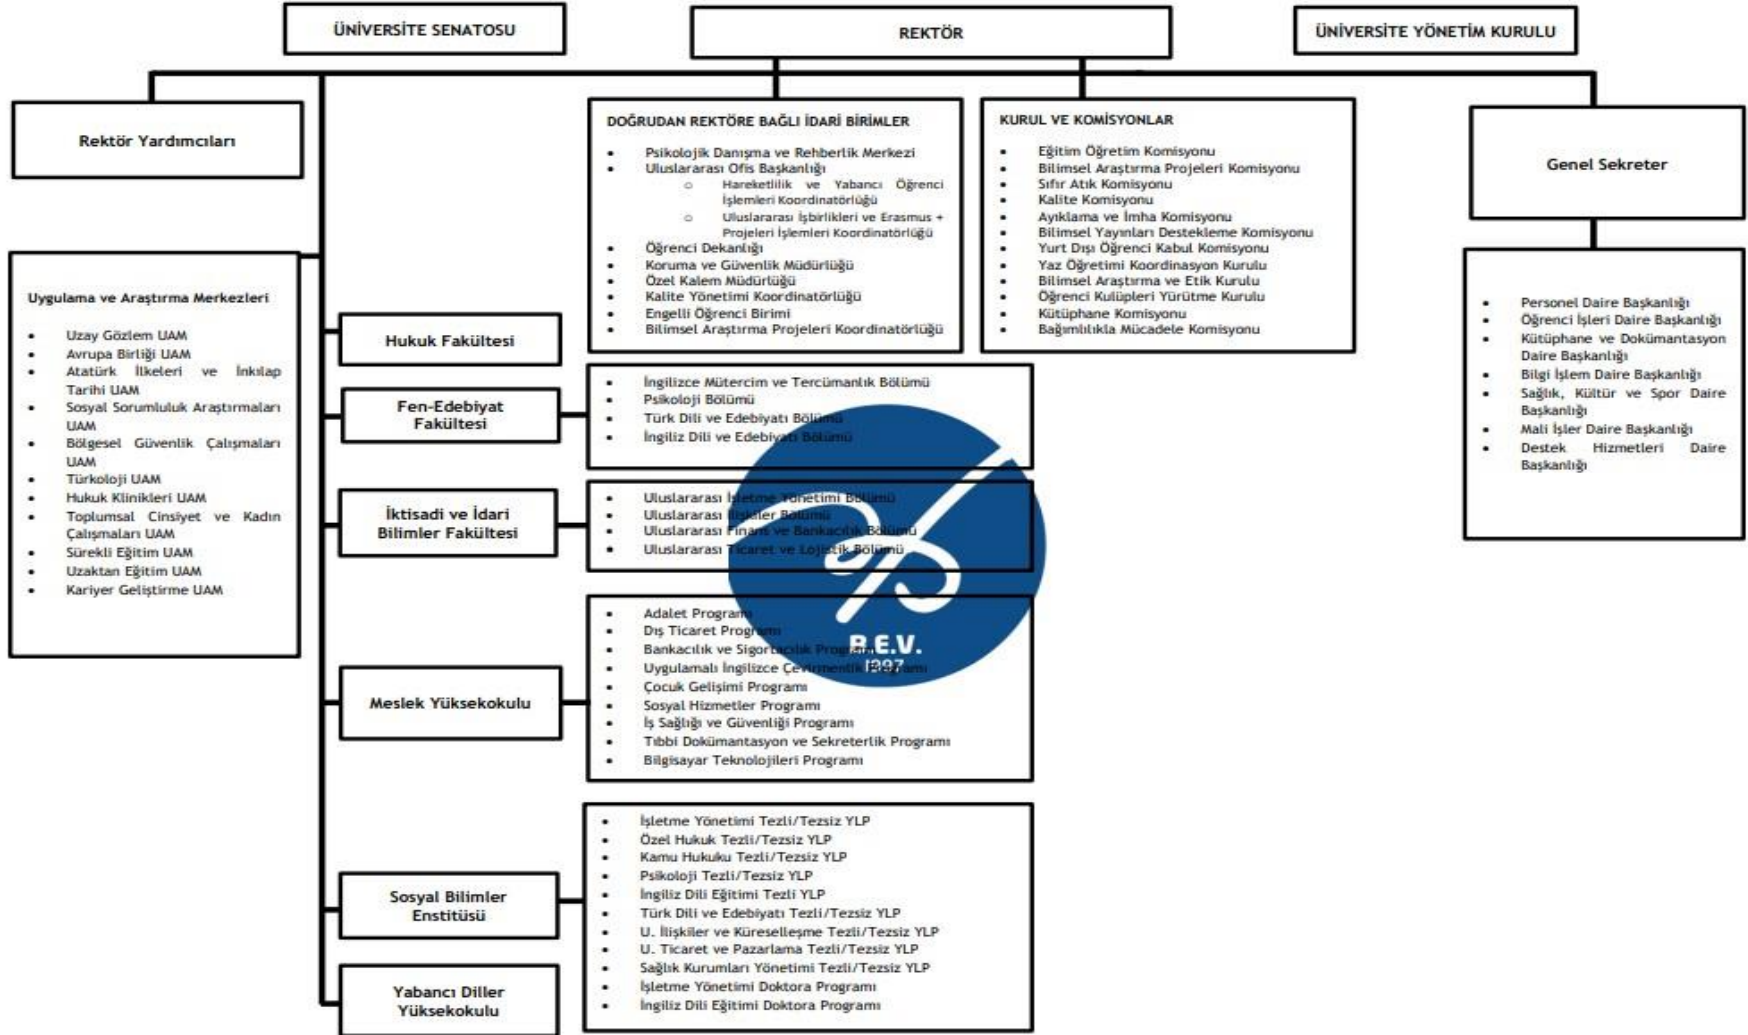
ÜNİVERSİTE SENATOSU

REKTÖR

ÜNİVERSİTE YÖNETİM KURULU

Rektör Yardımcıları

DOĞRUDAN REKTÖRE BAĞLI İDARİ BİRİMLER

- Psikolojik Danışma ve Rehberlik Merkezi
- Uluslararası Ofis Başkanlığı
  - Hareketlilik ve Yabancı Öğrenci İşlemleri Koordinatörlüğü
  - Uluslararası İşbirlikleri ve Erasmus + Projeleri İşlemleri Koordinatörlüğü
- Öğrenci Dekanlığı
- Koruma ve Güvenlik Müdürlüğü
- Özel Kalem Müdürlüğü
- Kalite Yönetimi Koordinatörlüğü
- Engelli Öğrenci Birimi
- Bilimsel Araştırma Projeleri Koordinatörlüğü

KURUL VE KOMİSYONLAR

- Eğitim Öğretim Komisyonu
- Bilimsel Araştırma Projeleri Komisyonu
- Sıfır Atık Komisyonu
- Kalite Komisyonu
- Ayıklama ve İmha Komisyonu
- Bilimsel Yayınları Destekleme Komisyonu
- Yurt Dışı Öğrenci Kabul Komisyonu
- Yaz Öğretimi Koordinasyon Kurulu
- Bilimsel Araştırma ve Etik Kurulu
- Öğrenci Kulüpleri Yürütme Kurulu
- Kütüphane Komisyonu
- Bağımlılıkla Mücadele Komisyonu

Genel Sekreter

- Personel Daire Başkanlığı
- Öğrenci İşleri Daire Başkanlığı
- Kütüphane ve Dokümantasyon Daire Başkanlığı
- Bilgi İşlem Daire Başkanlığı
- Sağlık, Kültür ve Spor Daire Başkanlığı
- Mali İşler Daire Başkanlığı
- Destek Hizmetleri Daire Başkanlığı

Uygulama ve Araştırma Merkezleri

- Uzay Gözlem UAM
- Avrupa Birliği UAM
- Atatürk İlkeleri ve İnkılap Tarihi UAM
- Sosyal Sorumluluk Araştırmaları UAM
- Bölgesel Güvenlik Çalışmaları UAM
- Türkoloji UAM
- Hukuk Klinikleri UAM
- Toplumsal Cinsiyet ve Kadın Çalışmaları UAM
- Sürekli Eğitim UAM
- Uzaktan Eğitim UAM
- Kariyer Geliştirme UAM

Hukuk Fakültesi

Fen-Edebiyat Fakültesi

- İngilizce Mütercim ve Tercümanlık Bölümü
- Psikoloji Bölümü
- Türk Dili ve Edebiyatı Bölümü
- İngiliz Dili ve Edebiyatı Bölümü

İktisadi ve İdari Bilimler Fakültesi

- Uluslararası İşletme Yönetimi Bölümü
- Uluslararası İlişkiler Bölümü
- Uluslararası Finans ve Bankacılık Bölümü
- Uluslararası Ticaret ve Lojistik Bölümü

B.E.V.
1897

Meslek Yüksekokulu

- Adalet Programı
- Dış Ticaret Programı
- Bankacılık ve Sigortacılık Programı
- Uygulamalı İngilizce Çevirmenlik Programı
- Çocuk Gelişimi Programı
- Sosyal Hizmetler Programı
- İş Sağlığı ve Güvenliği Programı
- Tıbbi Dokümantasyon ve Sekreterlik Programı
- Bilgisayar Teknolojileri Programı

Sosyal Bilimler Enstitüsü

- İşletme Yönetimi Tezli/Tezsiz YLP
- Özel Hukuk Tezli/Tezsiz YLP
- Kamu Hukuku Tezli/Tezsiz YLP
- Psikoloji Tezli/Tezsiz YLP
- İngiliz Dili Eğitimi Tezli YLP
- Türk Dili ve Edebiyatı Tezli/Tezsiz YLP
- U. İlişkiler ve Küreselleşme Tezli/Tezsiz YLP
- U. Ticaret ve Pazarlama Tezli/Tezsiz YLP
- Sağlık Kurumları Yönetimi Tezli/Tezsiz YLP
- İşletme Yönetimi Doktora Programı
- İngiliz Dili Eğitimi Doktora Programı

Yabancı Diller Yüksekokulu